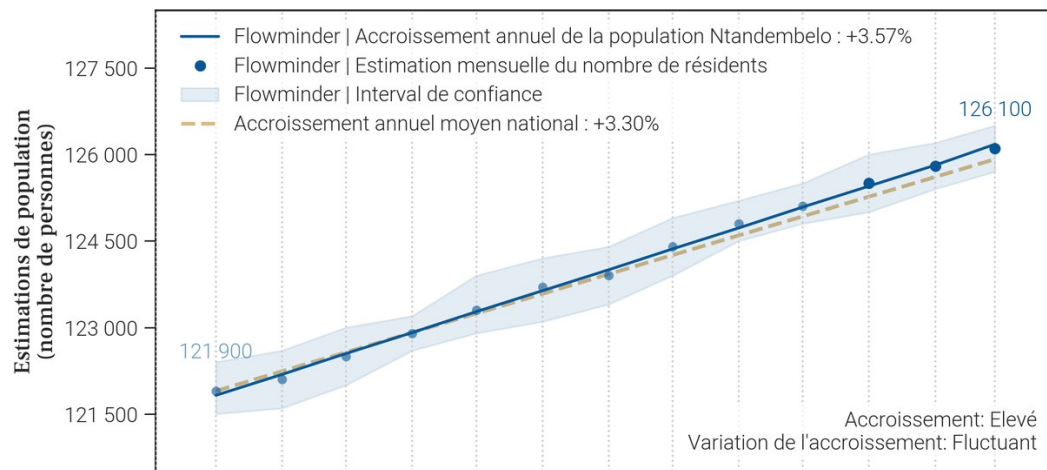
Flowminder | Accroissement annuel de la population Ntandembelo : +3.57%
Flowminder | Estimation mensuelle du nombre de résidents
Flowminder | Interval de confiance
Accroissement annuel moyen national : +3.30%

Estimations de population (nombre de personnes)

127 500
126 000
124 500
123 000
121 500

121 900
126 100

Accroissement: Elevé
Variation de l'accroissement: Fluctuant